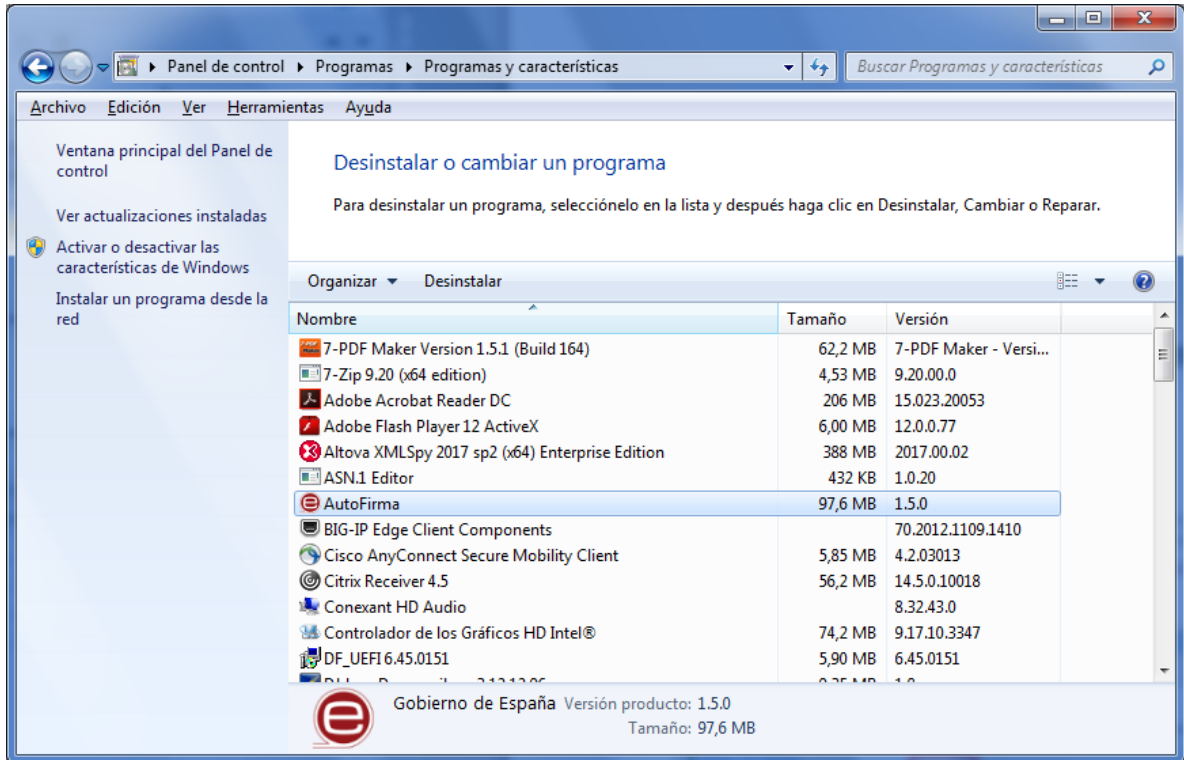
Panel de control ▸ Programas ▸ Programas y características

Buscar Programas y características

Archivo Edición Ver Herramientas Ayuda

Ventana principal del Panel de control

Ver actualizaciones instaladas

Activar o desactivar las características de Windows

Instalar un programa desde la red

Desinstalar o cambiar un programa

Para desinstalar un programa, selecciónelo en la lista y después haga clic en Desinstalar, Cambiar o Reparar.

Organizar ▾ Desinstalar

| Nombre | Tamaño | Versión |
|---|---|---|
| 7-PDF Maker Version 1.5.1 (Build 164) | 62,2 MB | 7-PDF Maker - Versi... |
| 7-Zip 9.20 (x64 edition) | 4,53 MB | 9.20.00.0 |
| Adobe Acrobat Reader DC | 206 MB | 15.023.20053 |
| Adobe Flash Player 12 ActiveX | 6,00 MB | 12.0.0.77 |
| Altova XMLSpy 2017 sp2 (x64) Enterprise Edition | 388 MB | 2017.00.02 |
| ASN.1 Editor | 432 KB | 1.0.20 |
| AutoFirma | 97,6 MB | 1.5.0 |
| BIG-IP Edge Client Components | | 70.2012.1109.1410 |
| Cisco AnyConnect Secure Mobility Client | 5,85 MB | 4.2.03013 |
| Citrix Receiver 4.5 | 56,2 MB | 14.5.0.10018 |
| Conexant HD Audio | | 8.32.43.0 |
| Controlador de los Gráficos HD Intel® | 74,2 MB | 9.17.10.3347 |
| DF_UEFI 6.45.0151 | 5,90 MB | 6.45.0151 |
| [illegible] | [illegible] | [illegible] |

Gobierno de España Versión producto: 1.5.0
Tamaño: 97,6 MB